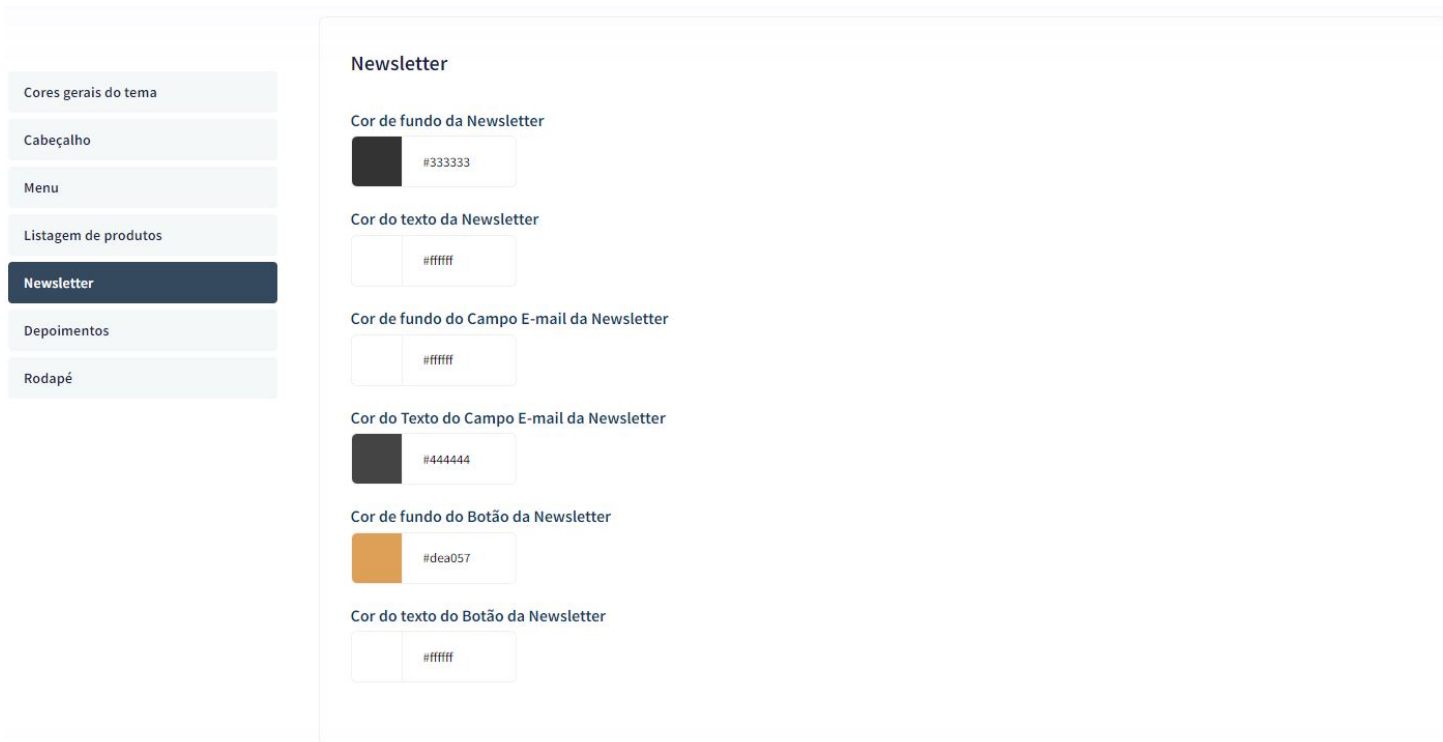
Cores gerais do tema
Cabeçalho
Menu
Listagem de produtos
Newsletter
Depoimentos
Rodapé

Newsletter

Cor de fundo da Newsletter
#333333

Cor do texto da Newsletter
#ffffff

Cor de fundo do Campo E-mail da Newsletter
#ffffff

Cor do Texto do Campo E-mail da Newsletter
#444444

Cor de fundo do Botão da Newsletter
#dea057

Cor do texto do Botão da Newsletter
#ffffff